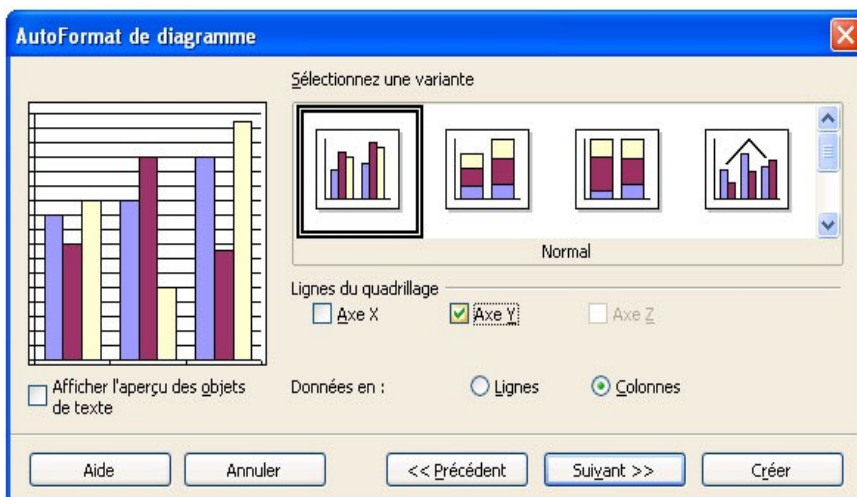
AutoFormat de diagramme

Sélectionnez une variante

Normal

Lignes du quadrillage

Axe X

Axe Y

Axe Z

Afficher l'aperçu des objets de texte

Données en :

Lignes

Colonnes

Aide

Annuler

<< Précédent

Suivant >>

Créer